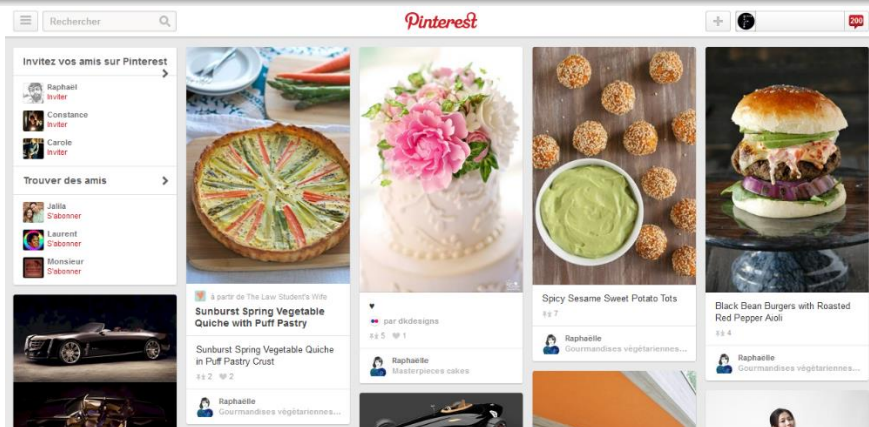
Rechercher

Pinterest

200

Invitez vos amis sur Pinterest

Raphaël
Inviter

Constance
Inviter

Carole
Inviter

Trouver des amis

Jalila
S'abonner

Laurent
S'abonner

Monsieur
S'abonner

à partir de The Law Student's Wife

Sunburst Spring Vegetable Quiche with Puff Pastry

Sunburst Spring Vegetable Quiche in Puff Pastry Crust

2 2

Raphaëlle
Gourmandises végétariennes...

♥

par dkdesigns

5 1

Raphaëlle
Masterpieces cakes

Spicy Sesame Sweet Potato Tots

7

Raphaëlle
Gourmandises végétariennes...

Black Bean Burgers with Roasted Red Pepper Aioli

4

Raphaëlle
Gourmandises végétariennes...